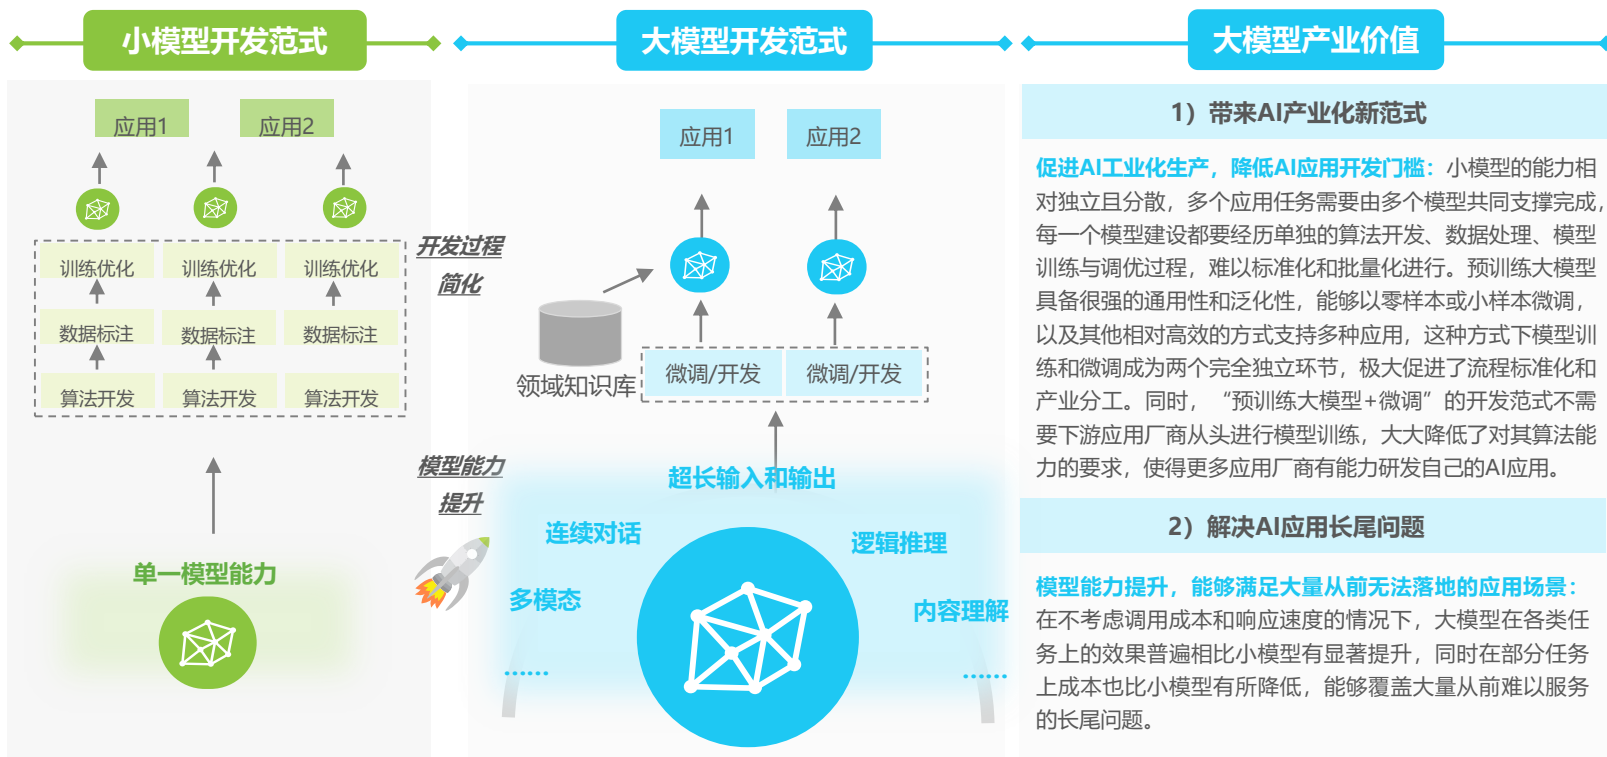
小模型开发范式

应用1 应用2

训练优化 训练优化 训练优化

数据标注 数据标注 数据标注

算法开发 算法开发 算法开发

单一模型能力

开发过程简化

模型能力提升

大模型开发范式

应用1 应用2

领域知识库

微调/开发 微调/开发

超长输入和输出

连续对话

逻辑推理

多模态

内容理解

......

......

大模型产业价值

1）带来AI产业化新范式

促进AI工业化生产，降低AI应用开发门槛：小模型的能力相对独立且分散，多个应用任务需要由多个模型共同支撑完成，每一个模型建设都要经历单独的算法开发、数据处理、模型训练与调优过程，难以标准化和批量化进行。预训练大模型具备很强的通用性和泛化性，能够以零样本或小样本微调，以及其他相对高效的方式支持多种应用，这种方式下模型训练和微调成为两个完全独立环节，极大促进了流程标准化和产业分工。同时，“预训练大模型+微调”的开发范式不需要下游应用厂商从头进行模型训练，大大降低了对其算法能力的要求，使得更多应用厂商有能力研发自己的AI应用。

2）解决AI应用长尾问题

模型能力提升，能够满足大量从前无法落地的应用场景：在不考虑调用成本和响应速度的情况下，大模型在各类任务上的效果普遍相比小模型有显著提升，同时在部分任务上成本也比小模型有所降低，能够覆盖大量从前难以服务的长尾问题。